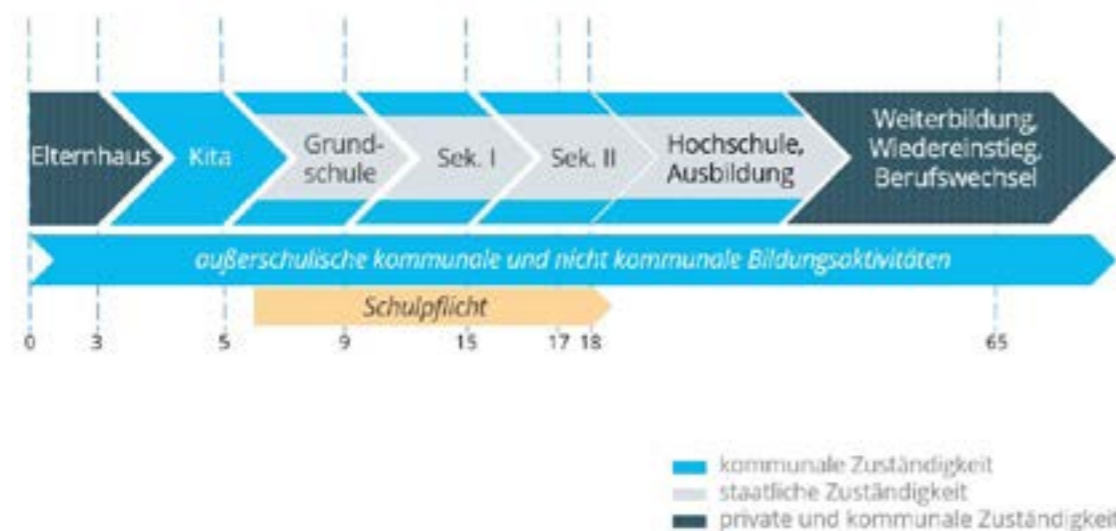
Elternhaus
Kita
Grundschule
Sek. I
Sek. II
Hochschule, Ausbildung
Weiterbildung, Wiedereinstieg, Berufswechsel

außerschulische kommunale und nicht kommunale Bildungsaktivitäten

Schulpflicht

0 3 5 9 15 17 18 65

kommunale Zuständigkeit
staatliche Zuständigkeit
private und kommunale Zuständigkei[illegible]